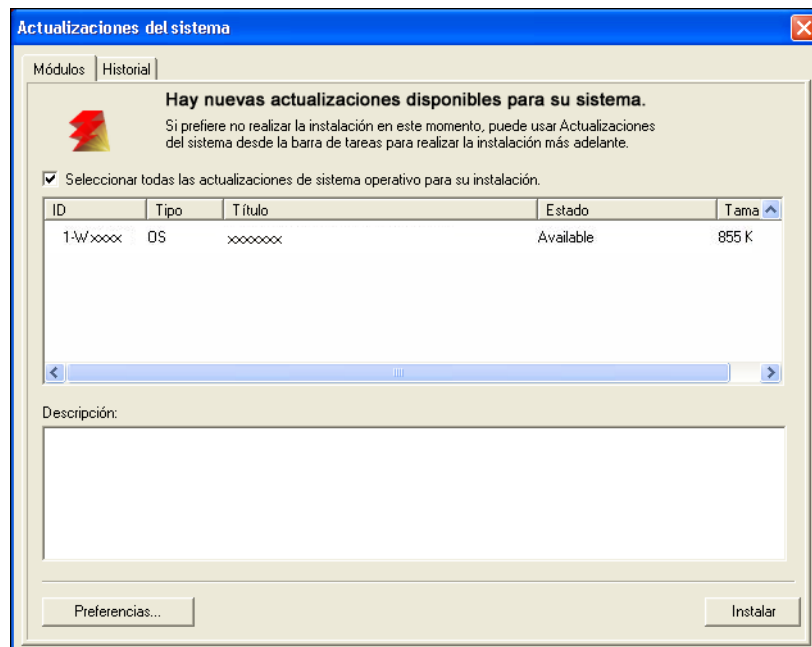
Actualizaciones del sistema

Módulos | Historial

Hay nuevas actualizaciones disponibles para su sistema.

Si prefiere no realizar la instalación en este momento, puede usar Actualizaciones del sistema desde la barra de tareas para realizar la instalación más adelante.

☑ Seleccionar todas las actualizaciones de sistema operativo para su instalación.

| ID | Tipo | Título | Estado | Tama |
|---|---|---|---|---|
| 1-Wxxxx | OS | xxxxxxx | Available | 855 K |

Descripción:

Preferencias...

Instalar